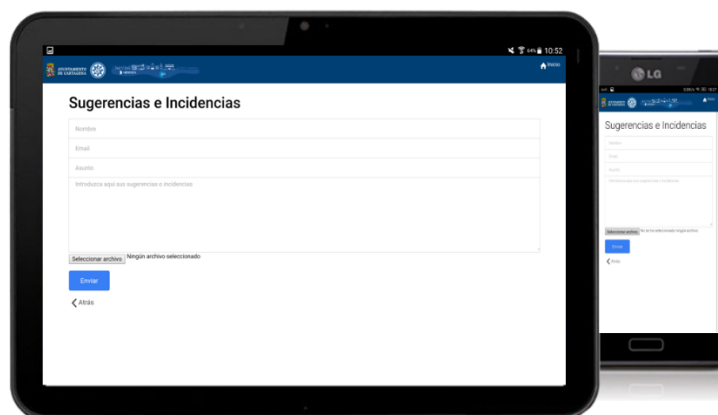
10:52

AYUNTAMIENTO DE CARTAGENA

INICIO

Sugerencias e Incidencias

Nombre

Email

Asunto

Introduzca aquí sus sugerencias o incidencias

Seleccionar archivo Ningún archivo seleccionado

Enviar

Atrás

LG

Sugerencias e Incidencias

Nombre

Email

Asunto

Introduzca aquí sus sugerencias o incidencias

Seleccionar archivo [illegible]

Enviar

Atrás